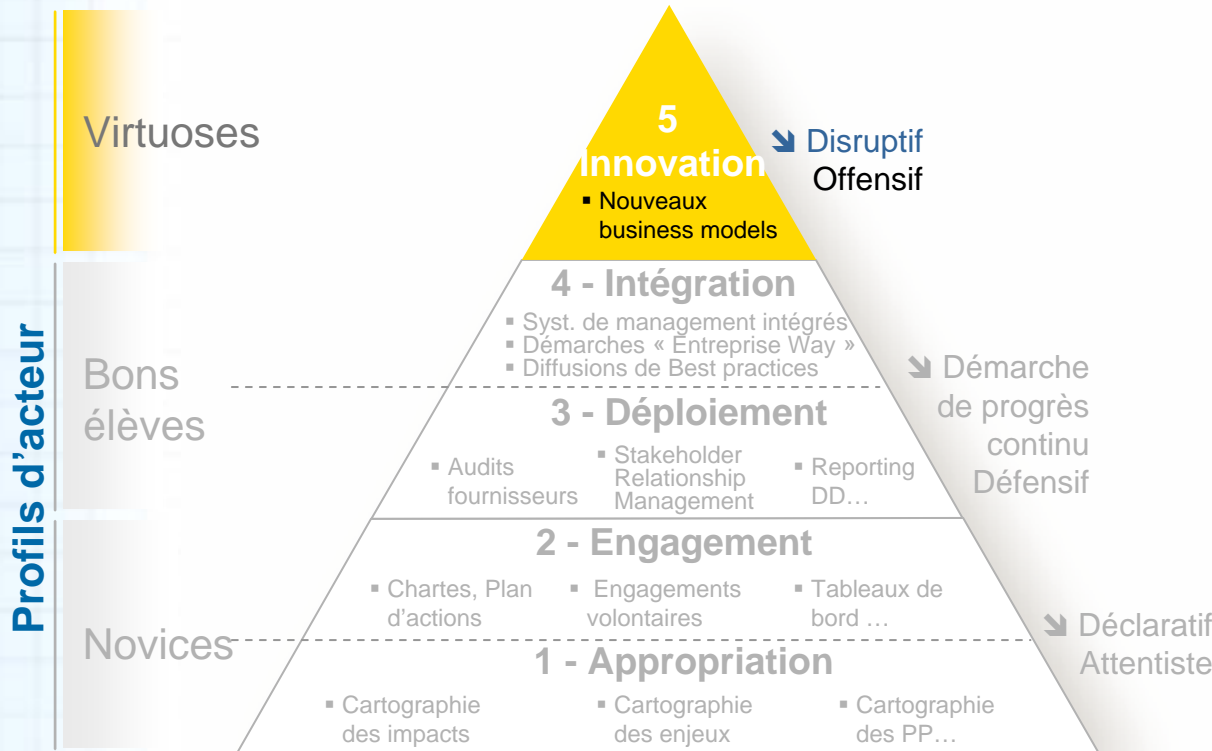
Profils d'acteur

Virtuoses

Bons élèves

Novices

5 Innovation
▪ Nouveaux business models

➘ Disruptif
Offensif

4 - Intégration
▪ Syst. de management intégrés
▪ Démarches « Entreprise Way »
▪ Diffusions de Best practices

➘ Démarche de progrès continu
Défensif

3 - Déploiement
▪ Audits fournisseurs
▪ Stakeholder Relationship Management
▪ Reporting DD…

2 - Engagement
▪ Chartes, Plan d'actions
▪ Engagements volontaires
▪ Tableaux de bord …

➘ Déclaratif
Attentiste

1 - Appropriation
▪ Cartographie des impacts
▪ Cartographie des enjeux
▪ Cartographie des PP…